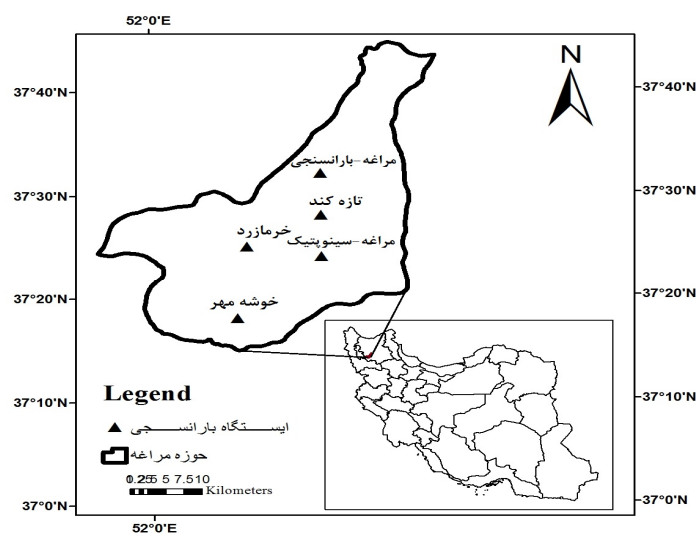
52°0'E

37°40'N
37°30'N
37°20'N
37°10'N
37°0'N

N

مراغه-بارانسنجی
تازه کند
خرمازرد
مراغه-سینوپتیک
خوشه مهر

37°40'N
37°30'N
37°20'N
37°10'N
37°0'N

Legend
ایستگاه بارانسنجی
حوزه مراغه
0.25 5 7.5 10
Kilometers

52°0'E